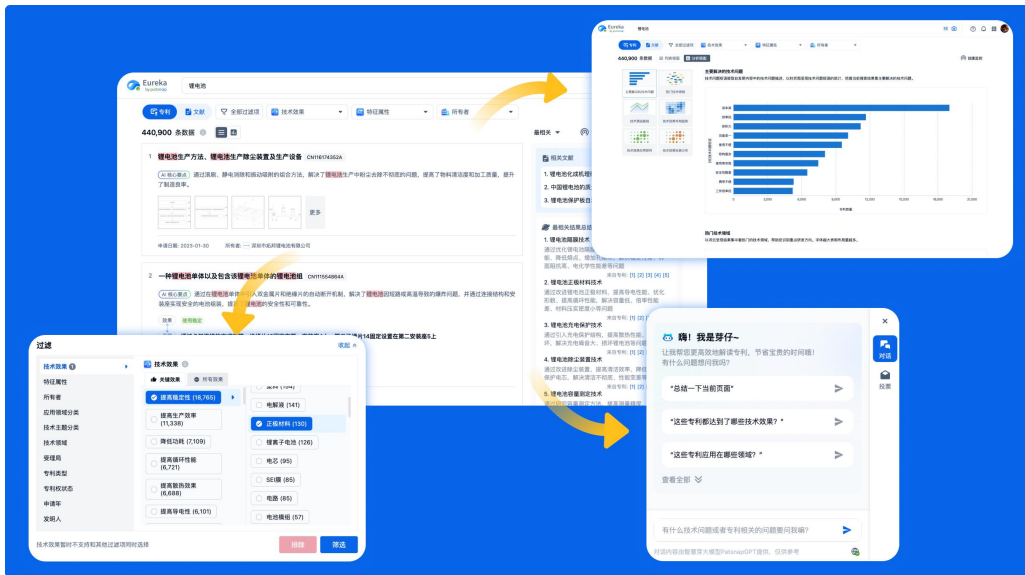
Eureka by patsnap

锂电池

专利 文献 全部过滤项 技术效果 特征属性 所有者

440,900 条数据

最相关

1 锂电池生产方法、锂电池生产除尘装置及生产设备 CN116174352A

AI 核心要点 通过滚刷、静电消除和振动辊刷的协合方法，解决了锂电池生产中粉尘去除不彻底的问题，提高了物料清洁度和处理效率，提升了制造良率。

更多

申请日期: 2023-01-30 所有者: 深圳市拓邦锂电池有限公司

2 一种锂电池单体以及包含该锂电池单体的锂电池组 CN111564864A

AI 核心要点 通过在锂电池单体中引入双金属片和绝缘片的自动断开机制，解决了锂电池因短路或高温导致的爆炸问题，并通过连接结构和安装实现安全的电池链接，提高了锂电池的安全性和可靠性。

效果 使用稳定

相关文献

1. 锂电池化成机组
2. 中国锂电池的质
3. 锂电池保护板自

最相关结果总结

1. 锂电池隔膜技术
来源专利: [1] [2] [3] [4]

2. 锂电池正极材料技术
来源专利: [1] [2] [3] [4]

3. 锂电池充电保护技术
来源专利: [1] [2] [3] [4]

4. 锂电池除尘装置技术

5. 锂电池容量测试技术

过滤 收起

技术效果 1
特征属性
所有者
应用领域分类
技术主题分类
技术领域
受理局
专利类型
专利权状态
申请年
发明人

技术效果
关键效果 所有效果

提高稳定性 (18,765)
提高生产效率 (11,338)
降低功耗 (7,109)
提高循环性能 (6,721)
提高散热效果 (6,688)
提高导电性 (6,101)

电解液 (141)
正极材料 (130)
锂离子电池 (126)
电芯 (95)
SEI膜 (85)
电路 (85)
电池模组 (57)

技术效果暂时不支持和其他过滤项同时选择

排除 筛选

嗨！我是芽仔~
让我帮您更高效地解读专利，节省宝贵的时间哦！有什么问题想问我吗？

"总结一下当前页面"
"这些专利都达到了哪些技术效果？"
"这些专利应用在哪些领域？"

查看全部

有什么技术问题或者专利相关的问题要问我嘛？

对话内容由智慧芽大模型PatsnapGPT提供，仅供参考

对话
投票

Eureka by patsnap
锂电池
专利 文献 全部过滤项 技术效果 特征属性 所有者
440,900 条数据
主要解决的技术问题
热门技术领域